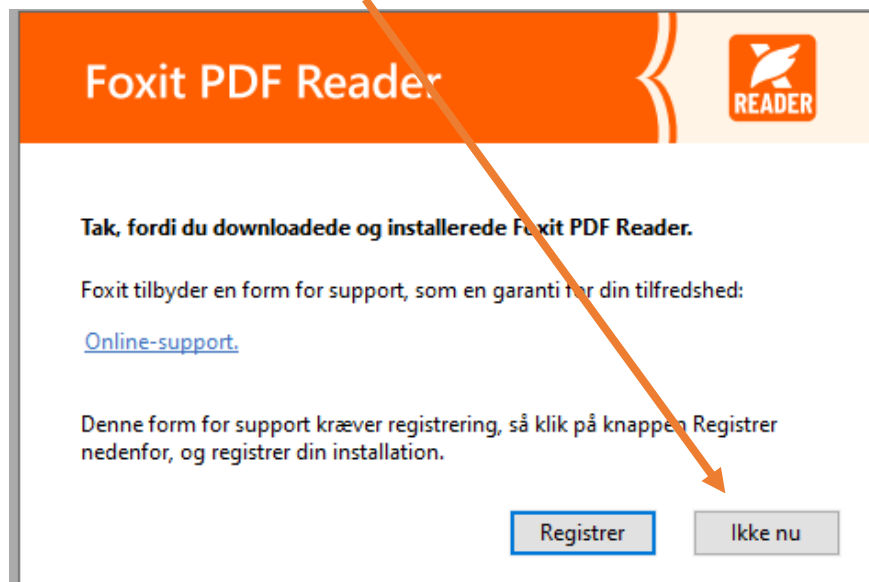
Foxit PDF Reader

READER

Tak, fordi du downloadede og installerede Foxit PDF Reader.

Foxit tilbyder en form for support, som en garanti for din tilfredshed:

Online-support.

Denne form for support kræver registrering, så klik på knappen Registrer nedenfor, og registrer din installation.

Registrer

Ikke nu